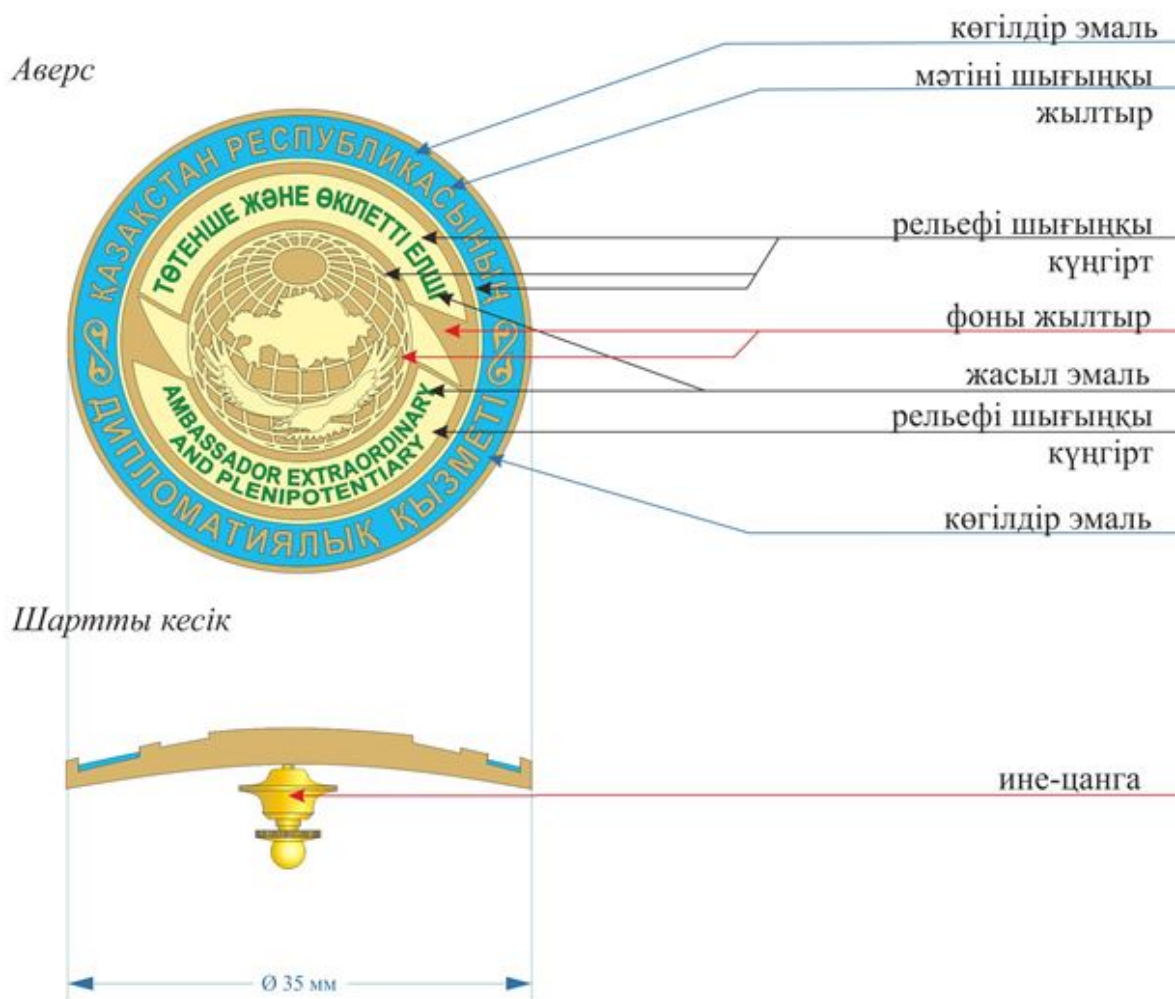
Аверс

ҚАЗАҚСТАН РЕСПУБЛИКАСЫНЫҢ

ТӨТЕНШЕ ЖӘНЕ ӨКІЛЕТТІ ЕЛШІ

AMBASSADOR EXTRAORDINARY AND PLENIPOTENTIARY

ДИПЛОМАТИЯЛЫҚ ҚЫЗМЕТІ

көгілдір эмаль

мәтіні шығыңқы жылтыр

рельефі шығыңқы күңгірт

фоны жылтыр

жасыл эмаль

рельефі шығыңқы күңгірт

көгілдір эмаль

Шартты кесік

ине-цанга

Ø 35 мм